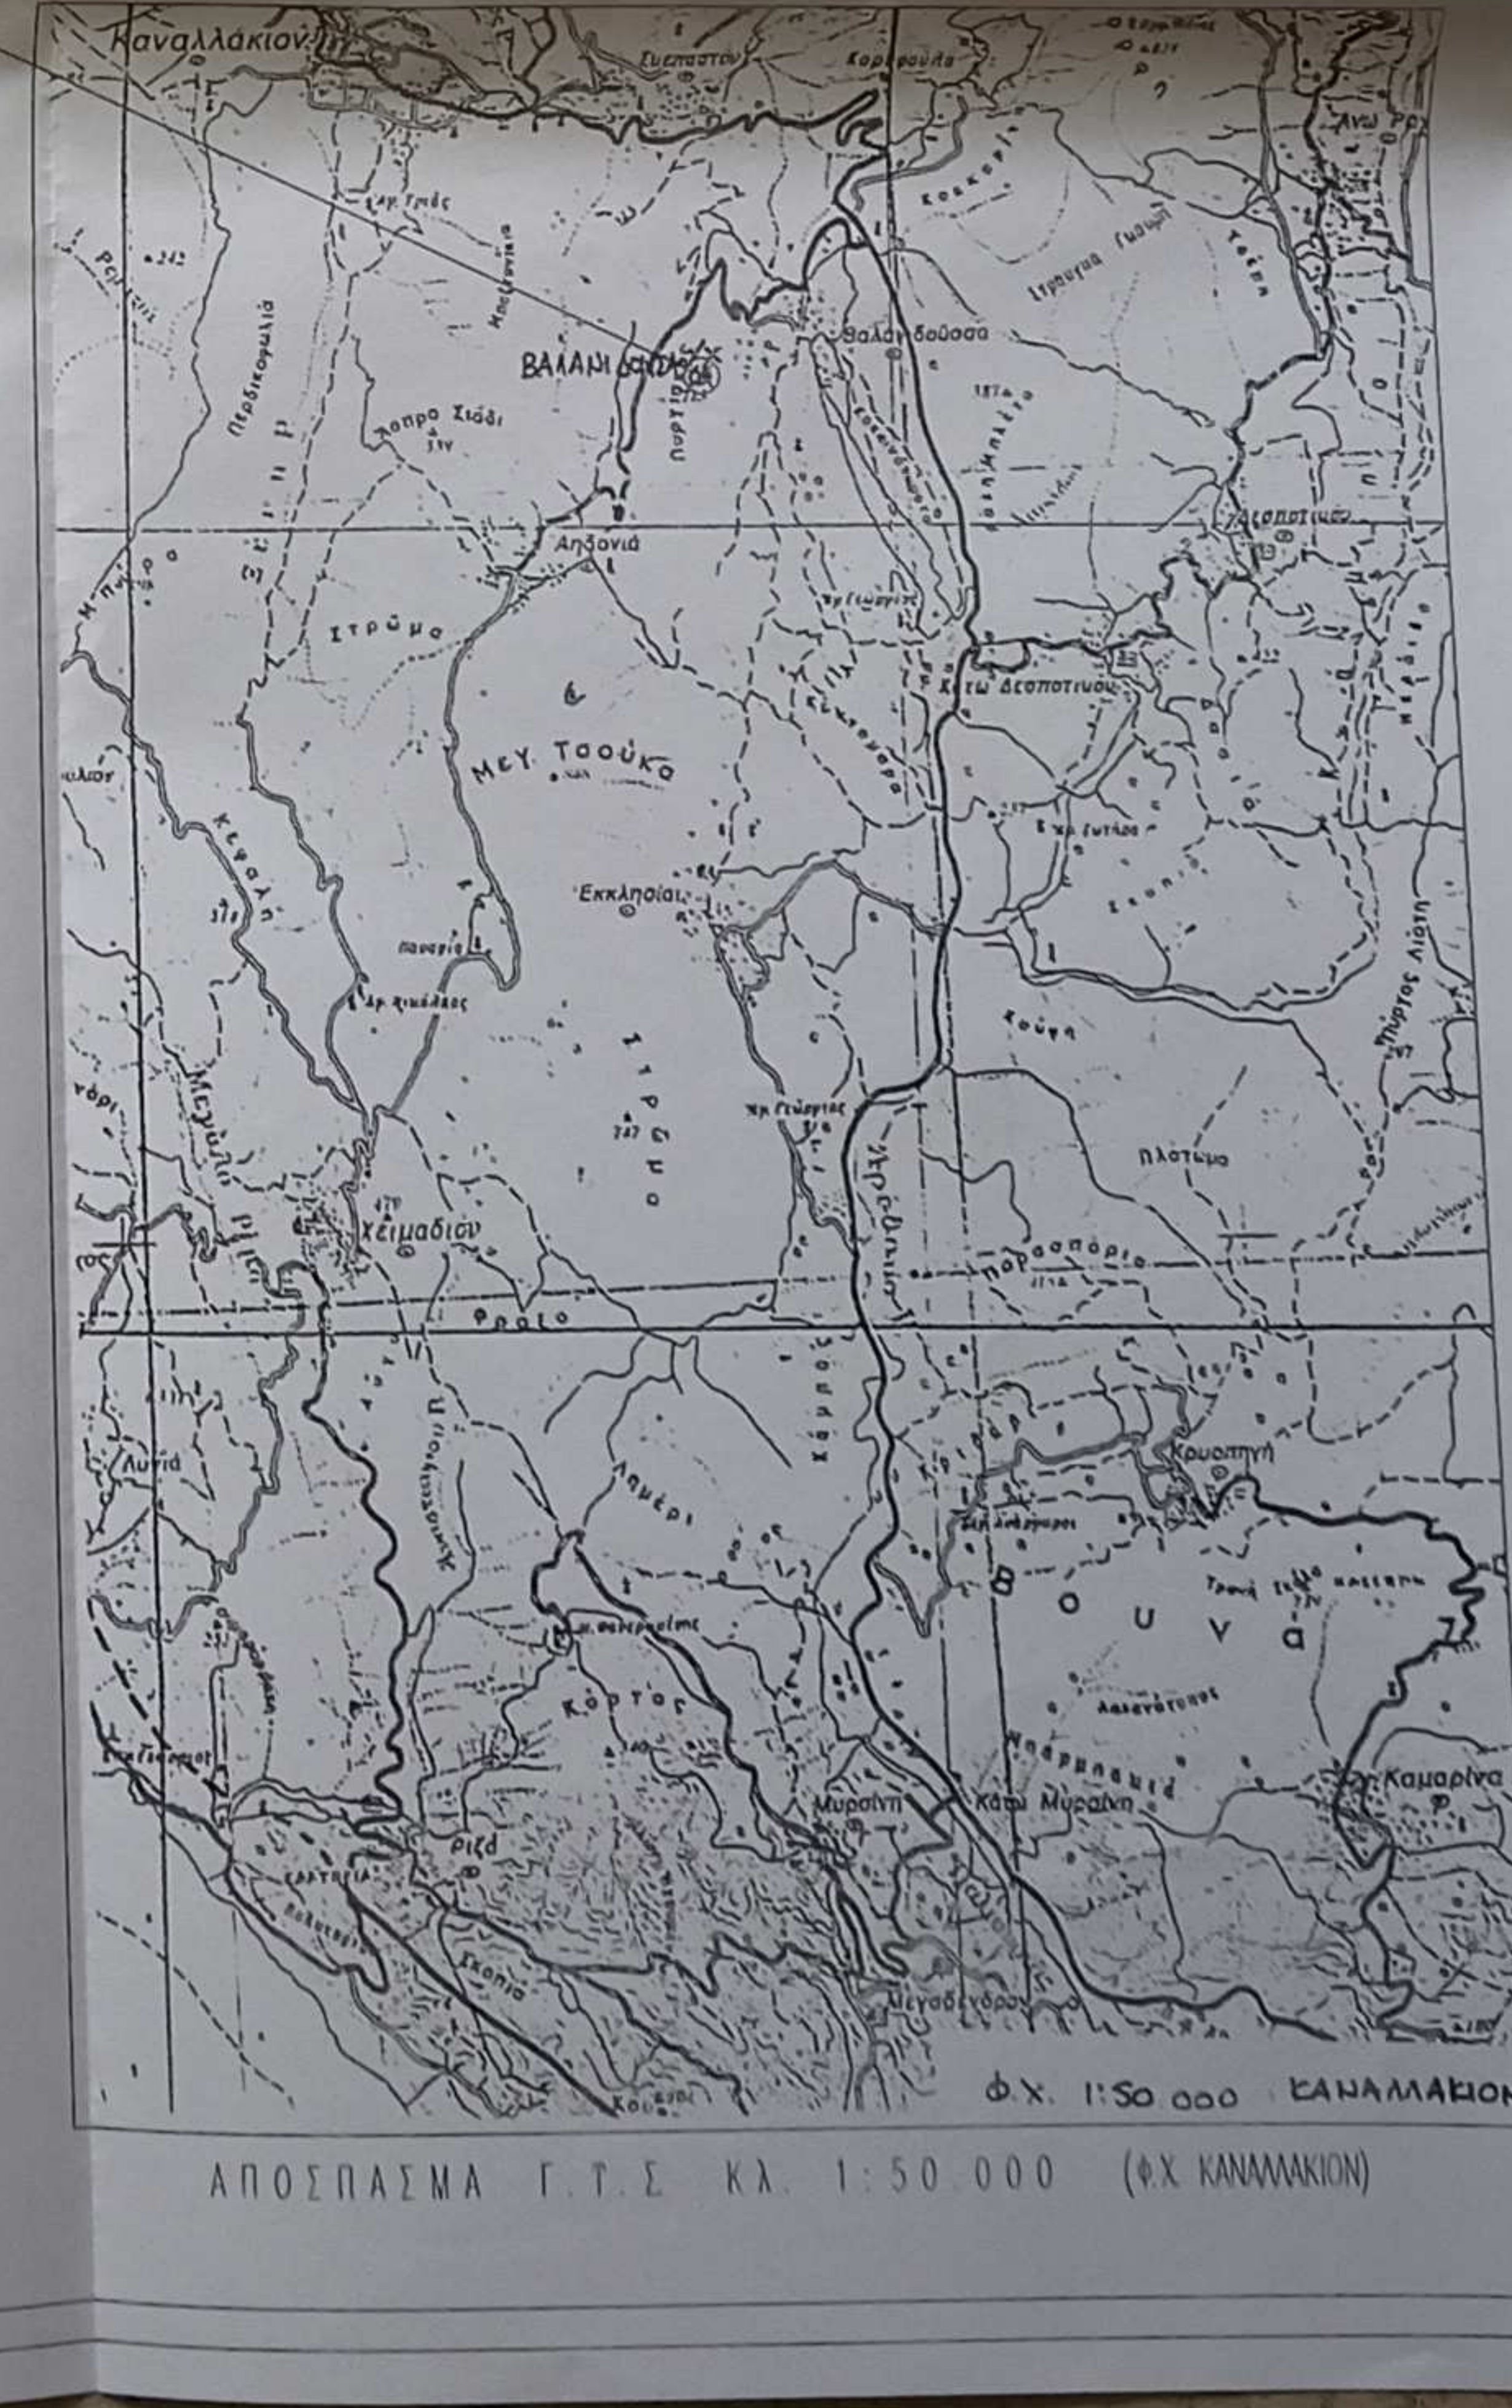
Καναλλάκιον

Γυεπαστού

Κορ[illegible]ούλα

Άνω Ρ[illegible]

Κοκκερίκ

Στρούγκα Γυαυρή

Τσέπη

Βαλανιδούσσα

ΒΑΛΑΝΙ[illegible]

Πορτί

Λαπρο Στάδι

Περδικοφωλιά

Μπέκρα

Ξάτρη

Αηδονιά

Δεσποτικό

Στρώμα

Κάτω Δεσποτικού

ΜΕΥ. ΤΣΟΥΚΑ

Εκκλησίαι

Κεφαλή

Αρ. Σιμάδας

Στρώμα

Κούπη

Πύργος Λιάπη

Αη Γεώργιος

Μεγάλο

Πλοτώμα

Χείμαδιον

Παρασπόρια

Φραίο

Κρυοπηγή

Λυγιά

Λημέρι

Κάμπος

Βούνα

Λιανότοπος

Κόρτος

Καμαρίνα

Μυρσίνη

Κάτω Μυρσίνη

Ριζά

Σκοπια

Μεγαδένδρο

Φ.Χ. 1:50.000 ΚΑΝΑΛΛΑΚΙΟΝ

ΑΠΟΣΠΑΣΜΑ Γ.Τ.Σ ΚΛ. 1:50.000 (Φ.Χ. ΚΑΝΑΛΛΑΚΙΟΝ)